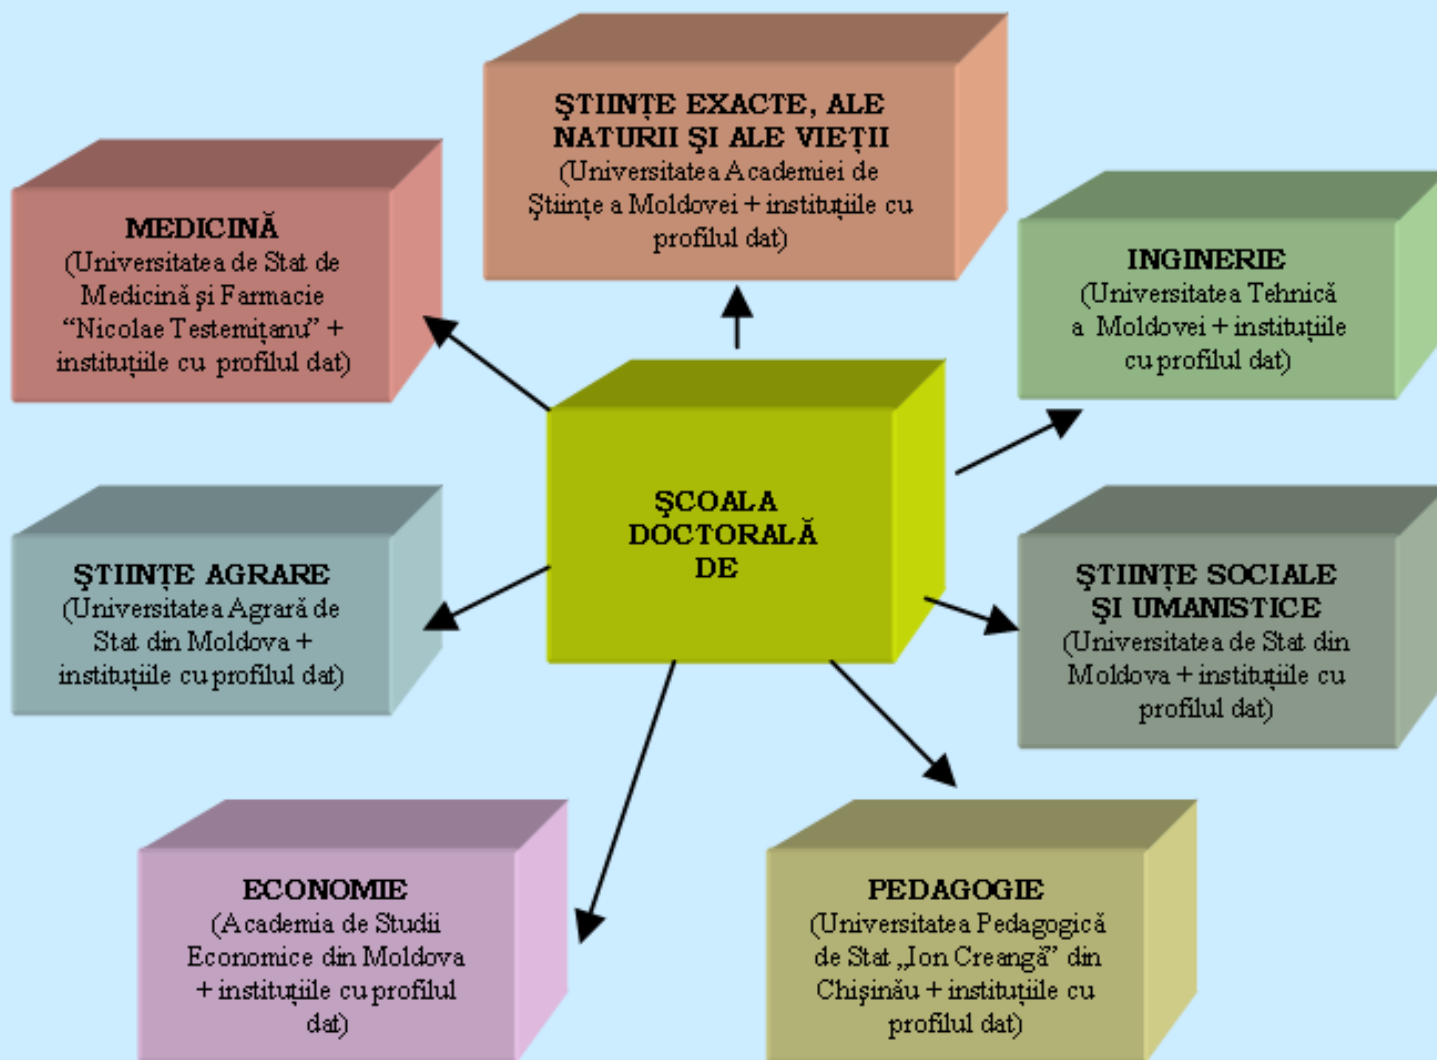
ŞTIINȚE EXACTE, ALE NATURII ŞI ALE VIEȚII
(Universitatea Academiei de Ştiințe a Moldovei + instituțiile cu profilul dat)

MEDICINĂ
(Universitatea de Stat de Medicină şi Farmacie "Nicolae Testemițanu" + instituțiile cu profilul dat)

INGINERIE
(Universitatea Tehnică a Moldovei + instituțiile cu profilul dat)

ŞCOALA DOCTORALĂ DE

ŞTIINȚE AGRARE
(Universitatea Agrară de Stat din Moldova + instituțiile cu profilul dat)

ŞTIINȚE SOCIALE ŞI UMANISTICE
(Universitatea de Stat din Moldova + instituțiile cu profilul dat)

ECONOMIE
(Academia de Studii Economice din Moldova + instituțiile cu profilul dat)

PEDAGOGIE
(Universitatea Pedagogică de Stat „Ion Creangă" din Chişinău + instituțiile cu profilul dat)